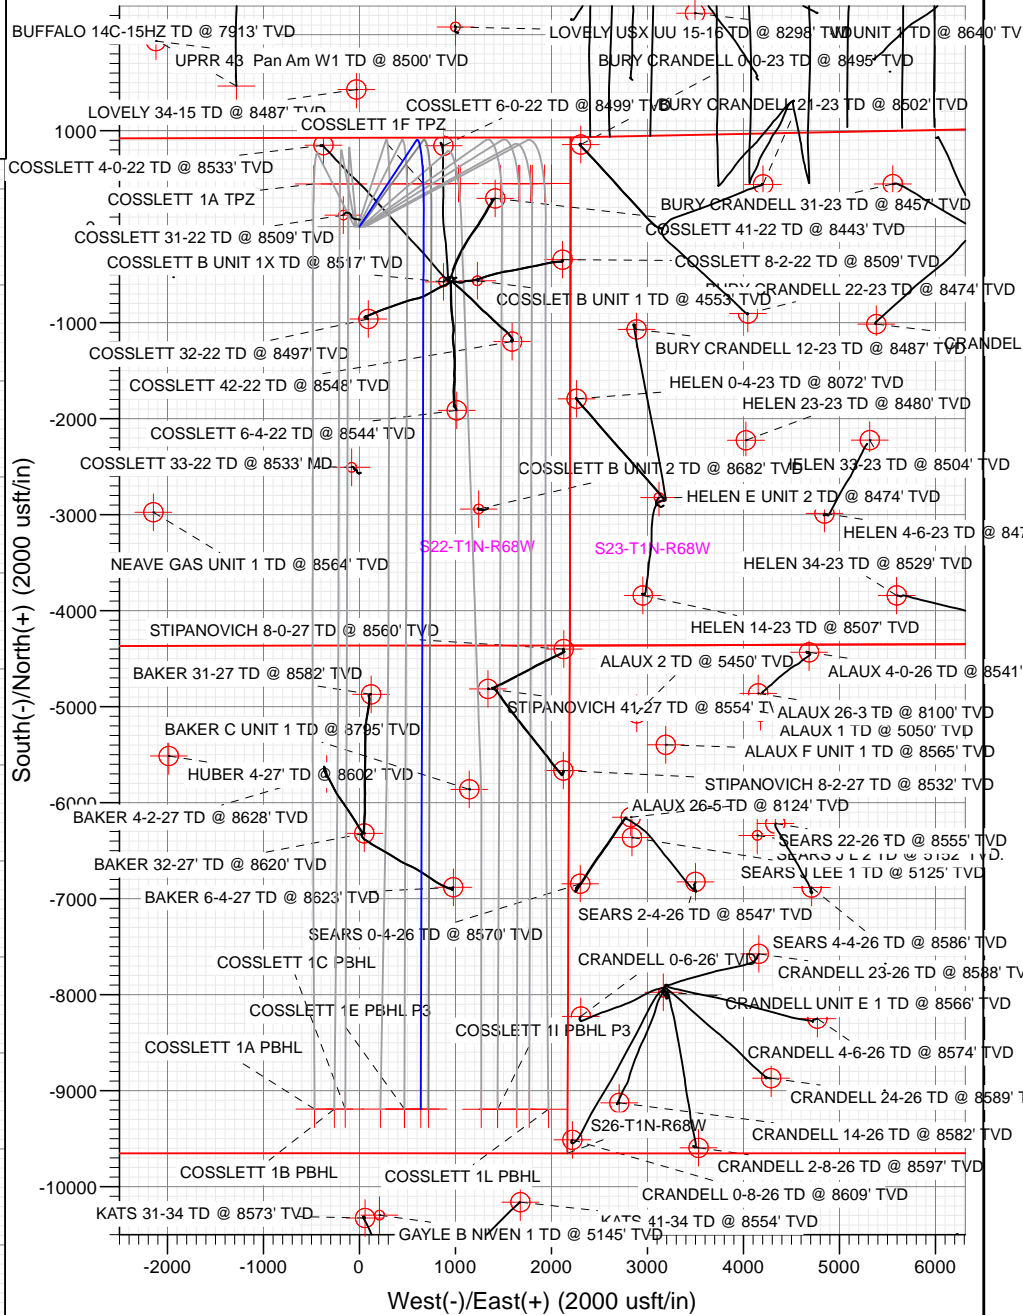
BUFFALO 14C-15HZ TD @ 7913' TVD
LOVELY USX UU 15-16 TD @ 8298' TVD
UNIT 1 TD @ 8640' TV
UPRR 43 Pan Am W1 TD @ 8500' TVD
BURY CRANDELL 0-0-23 TD @ 8495' TVD
LOVELY 34-15 TD @ 8487' TVD
COSSLETT 6-0-22 TD @ 8499' TVD
BURY CRANDELL 21-23 TD @ 8502' TVD
COSSLETT 1F TPZ
1000
COSSLETT 4-0-22 TD @ 8533' TVD
COSSLETT 1A TPZ
BURY CRANDELL 31-23 TD @ 8457' TVD
COSSLETT 41-22 TD @ 8443' TVD
COSSLETT 31-22 TD @ 8509' TVD
COSSLETT B UNIT 1X TD @ 8517' TVD
COSSLETT 8-2-22 TD @ 8509' TVD
BURY CRANDELL 22-23 TD @ 8474' TVD
COSSLETT B UNIT 1 TD @ 4553' TVD
-1000
COSSLETT 32-22 TD @ 8497' TVD
BURY CRANDELL 12-23 TD @ 8487' TVD
CRANDEL
COSSLETT 42-22 TD @ 8548' TVD
HELEN 0-4-23 TD @ 8072' TVD
HELEN 23-23 TD @ 8480' TVD
-2000
COSSLETT 6-4-22 TD @ 8544' TVD
COSSLETT 33-22 TD @ 8533' MD
COSSLETT B UNIT 2 TD @ 8682' TVD
HELEN 33-23 TD @ 8504' TVD
HELEN E UNIT 2 TD @ 8474' TVD
-3000
HELEN 4-6-23 TD @ 847
S22-T1N-R68W
S23-T1N-R68W
NEAVE GAS UNIT 1 TD @ 8564' TVD
HELEN 34-23 TD @ 8529' TVD
-4000
STIPANOVICH 8-0-27 TD @ 8560' TVD
HELEN 14-23 TD @ 8507' TVD
ALAUX 2 TD @ 5450' TVD
BAKER 31-27 TD @ 8582' TVD
ALAUX 4-0-26 TD @ 8541'
-5000
STIPANOVICH 41-27 TD @ 8554' T
ALAUX 26-3 TD @ 8100' TVD
BAKER C UNIT 1 TD @ 8795' TVD
ALAUX 1 TD @ 5050' TVD
ALAUX F UNIT 1 TD @ 8565' TVD
HUBER 4-27' TD @ 8602' TVD
STIPANOVICH 8-2-27 TD @ 8532' TVD
-6000
ALAUX 26-5 TD @ 8124' TVD
BAKER 4-2-27 TD @ 8628' TVD
SEARS 22-26 TD @ 8555' TVD
SEARS J L 2 TD @ 5152' TVD
BAKER 32-27' TD @ 8620' TVD
SEARS J LEE 1 TD @ 5125' TVD
-7000
BAKER 6-4-27 TD @ 8623' TVD
SEARS 2-4-26 TD @ 8547' TVD
SEARS 0-4-26 TD @ 8570' TVD
SEARS 4-4-26 TD @ 8586' TVD
COSSLETT 1C PBHL
CRANDELL 0-6-26' TVD
CRANDELL 23-26 TD @ 8588' TV
-8000
COSSLETT 1E PBHL P3
CRANDELL UNIT E 1 TD @ 8566' TVD
COSSLETT 1I PBHL P3
COSSLETT 1A PBHL
CRANDELL 4-6-26 TD @ 8574' TVD
-9000
CRANDELL 24-26 TD @ 8589' T
S26-T1N-R68W
CRANDELL 14-26 TD @ 8582' TVD
CRANDELL 2-8-26 TD @ 8597' TVD
COSSLETT 1B PBHL
COSSLETT 1L PBHL
-10000
CRANDELL 0-8-26 TD @ 8609' TVD
KATS 31-34 TD @ 8573' TVD
KATS 41-34 TD @ 8554' TVD
GAYLE B NIVEN 1 TD @ 5145' TVD
South(-)/North(+) (2000 usft/in)
-2000 -1000 0 1000 2000 3000 4000 5000 6000
West(-)/East(+) (2000 usft/in)